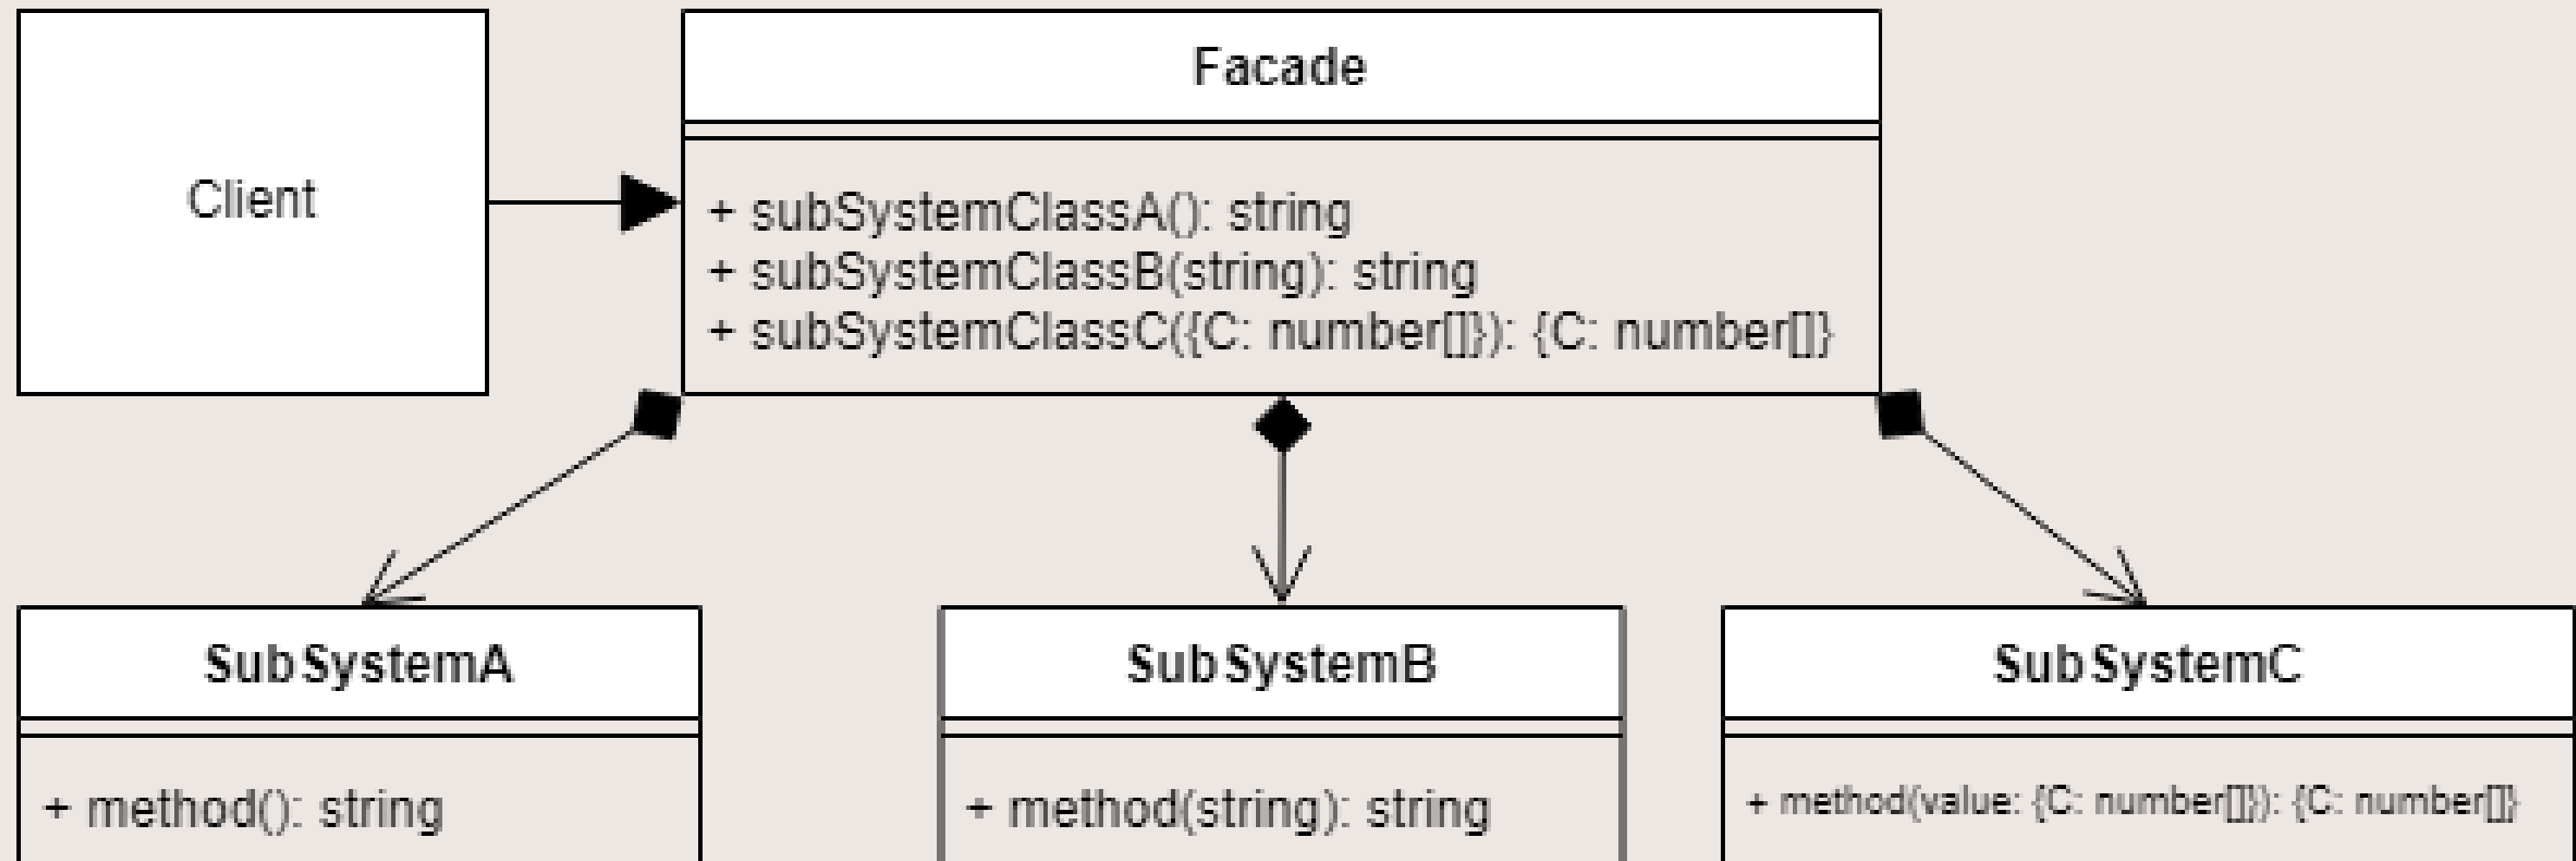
Client

Facade

+ subSystemClassA(): string
+ subSystemClassB(string): string
+ subSystemClassC({C: number[]}): {C: number[]}

SubSystemA

+ method(): string

SubSystemB

+ method(string): string

SubSystemC

+ method(value: {C: number[]}): {C: number[]}